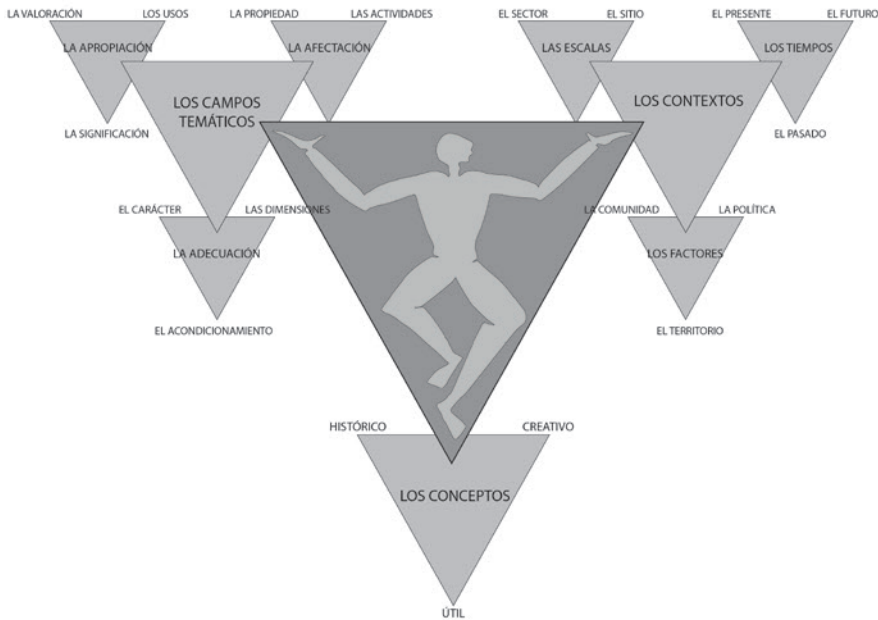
LA VALORACIÓN
LOS USOS
LA APROPIACIÓN
LA SIGNIFICACIÓN

LA PROPIEDAD
LAS ACTIVIDADES
LA AFECTACIÓN

LOS CAMPOS TEMÁTICOS

EL CARÁCTER
LAS DIMENSIONES
LA ADECUACIÓN
EL ACONDICIONAMIENTO

EL SECTOR
EL SITIO
LAS ESCALAS

EL PRESENTE
EL FUTURO
LOS TIEMPOS
EL PASADO

LOS CONTEXTOS

LA COMUNIDAD
LA POLÍTICA
LOS FACTORES
EL TERRITORIO

HISTÓRICO
CREATIVO
LOS CONCEPTOS
ÚTIL